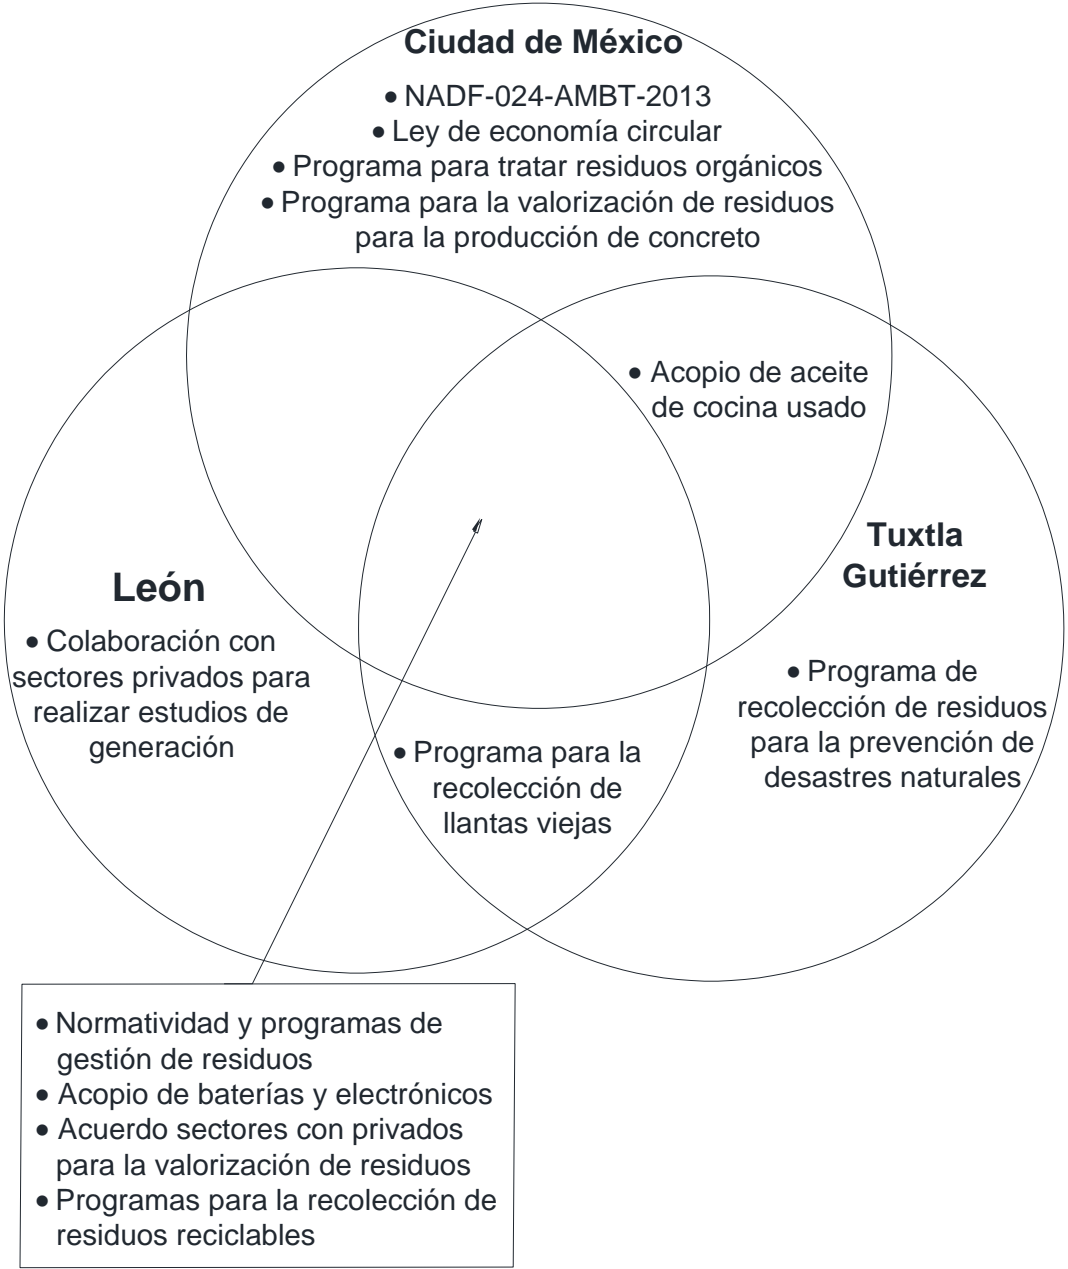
Ciudad de México

• NADF-024-AMBT-2013
• Ley de economía circular
• Programa para tratar residuos orgánicos
• Programa para la valorización de residuos para la producción de concreto

• Acopio de aceite de cocina usado

León

• Colaboración con sectores privados para realizar estudios de generación

Tuxtla Gutiérrez

• Programa de recolección de residuos para la prevención de desastres naturales

• Programa para la recolección de llantas viejas

• Normatividad y programas de gestión de residuos
• Acopio de baterías y electrónicos
• Acuerdo sectores con privados para la valorización de residuos
• Programas para la recolección de residuos reciclables